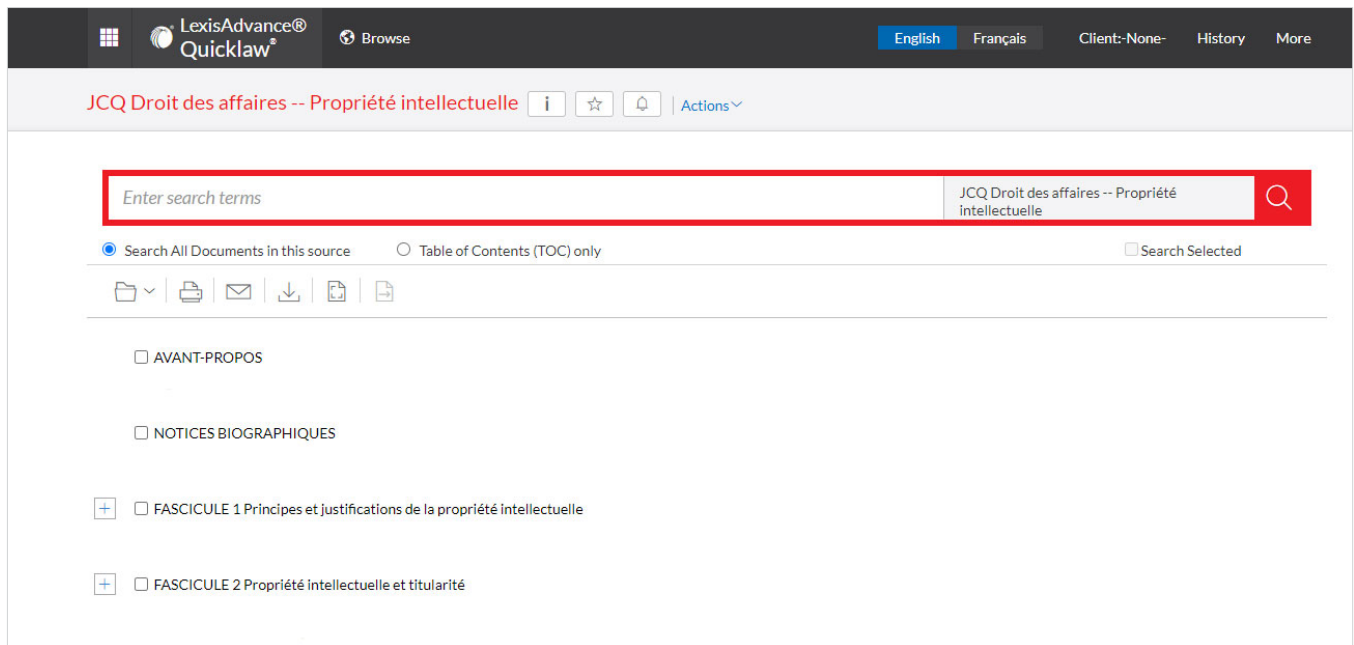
LexisAdvance® Quicklaw®

Browse

English Français Client:-None- History More

JCQ Droit des affaires -- Propriété intellectuelle i Actions

Enter search terms

JCQ Droit des affaires -- Propriété intellectuelle

Search All Documents in this source

Table of Contents (TOC) only

Search Selected

AVANT-PROPOS

NOTICES BIOGRAPHIQUES

FASCICULE 1 Principes et justifications de la propriété intellectuelle

FASCICULE 2 Propriété intellectuelle et titularité